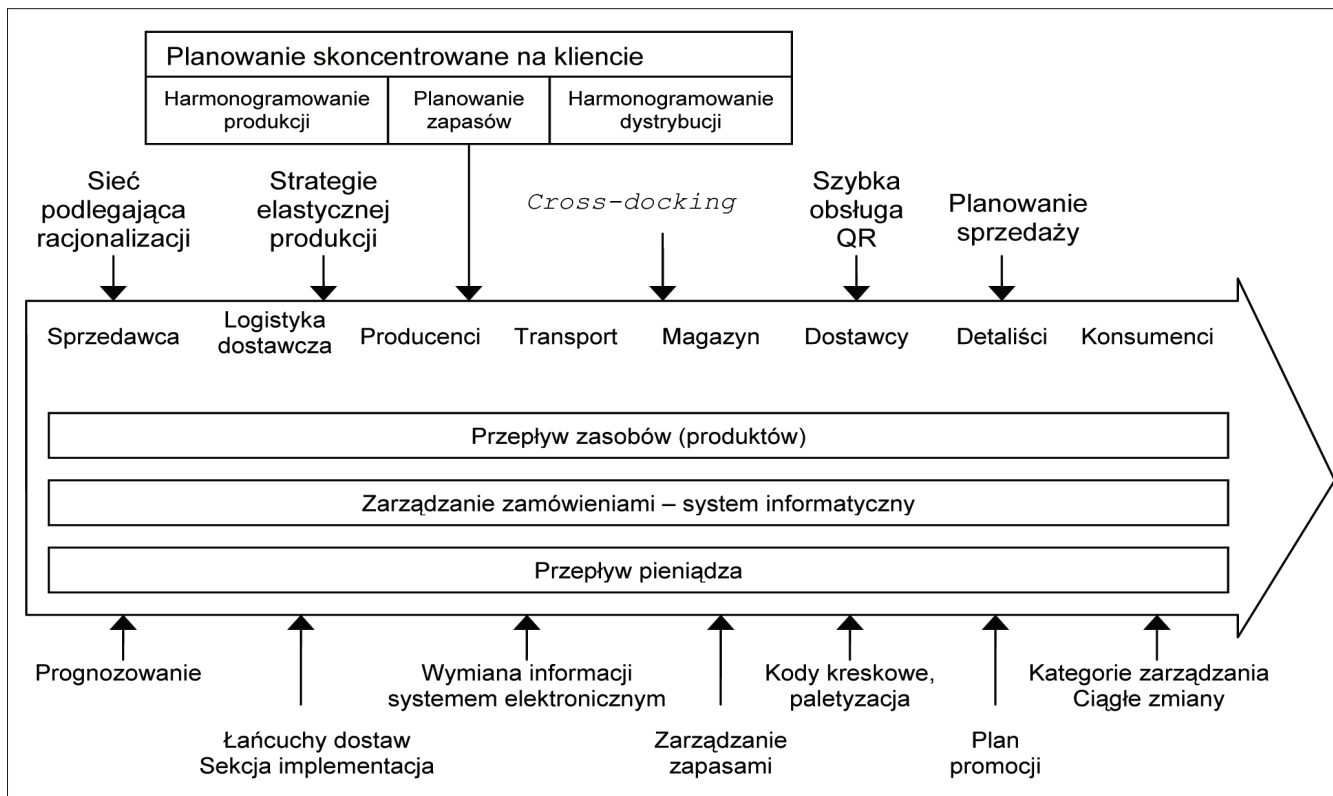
Planowanie skoncentrowane na kliencie

| Harmonogramowanie produkcji | Planowanie zapasów | Harmonogramowanie dystrybucji |
|---|---|---|

Sieć podlegająca racjonalizacji

Strategie elastycznej produkcji

Cross-docking

Szybka obsługa QR

Planowanie sprzedaży

Sprzedawca

Logistyka dostawcza

Producenci

Transport

Magazyn

Dostawcy

Detaliści

Konsumenci

Przepływ zasobów (produktów)

Zarządzanie zamówieniami – system informatyczny

Przepływ pieniądza

Prognozowanie

Łańcuchy dostaw
Sekcja implementacja

Wymiana informacji systemem elektronicznym

Zarządzanie zapasami

Kody kreskowe, paletyzacja

Plan promocji

Kategorie zarządzania
Ciągłe zmiany